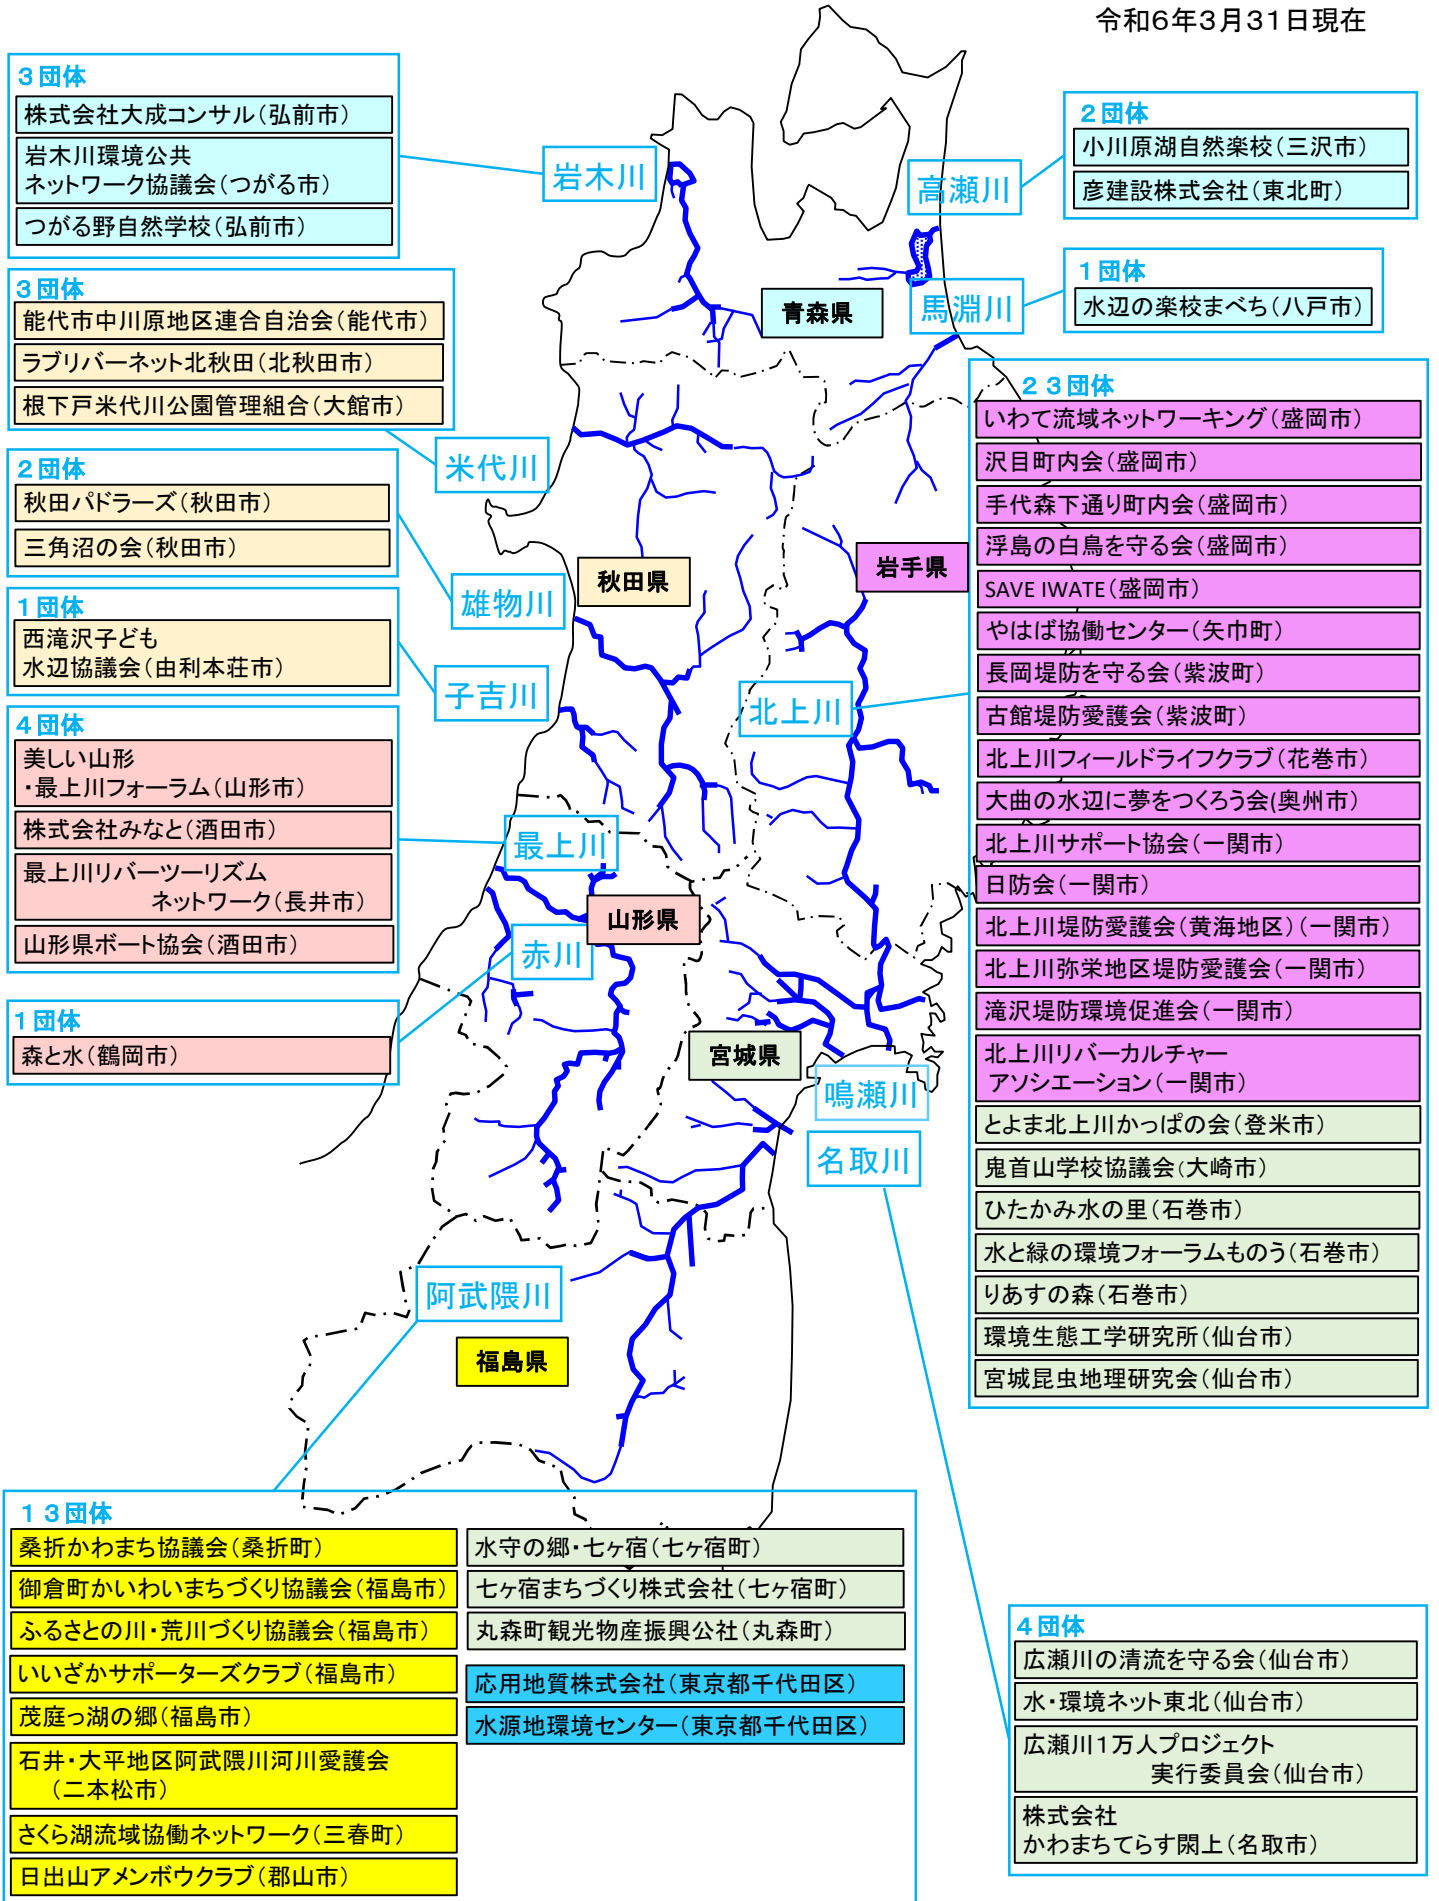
令和6年3月31日現在

3団体
株式会社大成コンサル(弘前市)
岩木川環境公共ネットワーク協議会(つがる市)
つがる野自然学校(弘前市)

岩木川

2団体
小川原湖自然楽校(三沢市)
彦建設株式会社(東北町)

高瀬川

1団体
水辺の楽校まべち(八戸市)

馬淵川

青森県

3団体
能代市中川原地区連合自治会(能代市)
ラブリバーネット北秋田(北秋田市)
根下戸米代川公園管理組合(大館市)

米代川

2団体
秋田パドラーズ(秋田市)
三角沼の会(秋田市)

雄物川

秋田県

1団体
西滝沢子ども水辺協議会(由利本荘市)

子吉川

岩手県

23団体
いわて流域ネットワーキング(盛岡市)
沢目町内会(盛岡市)
手代森下通り町内会(盛岡市)
浮島の白鳥を守る会(盛岡市)
SAVE IWATE(盛岡市)
やはば協働センター(矢巾町)
長岡堤防を守る会(紫波町)
古館堤防愛護会(紫波町)
北上川フィールドライフクラブ(花巻市)
大曲の水辺に夢をつくろう会(奥州市)
北上川サポート協会(一関市)
日防会(一関市)
北上川堤防愛護会(黄海地区)(一関市)
北上川弥栄地区堤防愛護会(一関市)
滝沢堤防環境促進会(一関市)
北上川リバーカルチャーアソシエーション(一関市)
とよま北上川かっぱの会(登米市)
鬼首山学校協議会(大崎市)
ひたかみ水の里(石巻市)
水と緑の環境フォーラムものう(石巻市)
りあすの森(石巻市)
環境生態工学研究所(仙台市)
宮城昆虫地理研究会(仙台市)

北上川

4団体
美しい山形・最上川フォーラム(山形市)
株式会社みなと(酒田市)
最上川リバーツーリズムネットワーク(長井市)
山形県ボート協会(酒田市)

最上川

山形県

赤川

1団体
森と水(鶴岡市)

宮城県

鳴瀬川

名取川

阿武隈川

福島県

13団体
桑折かわまち協議会(桑折町)
御倉町かいわいまちづくり協議会(福島市)
ふるさとの川・荒川づくり協議会(福島市)
いいざかサポーターズクラブ(福島市)
茂庭っ湖の郷(福島市)
石井・大平地区阿武隈川河川愛護会(二本松市)
さくら湖流域協働ネットワーク(三春町)
日出山アメンボウクラブ(郡山市)
水守の郷・七ヶ宿(七ヶ宿町)
七ヶ宿まちづくり株式会社(七ヶ宿町)
丸森町観光物産振興公社(丸森町)
応用地質株式会社(東京都千代田区)
水源地環境センター(東京都千代田区)

4団体
広瀬川の清流を守る会(仙台市)
水・環境ネット東北(仙台市)
広瀬川1万人プロジェクト実行委員会(仙台市)
株式会社かわまちてらす閖上(名取市)